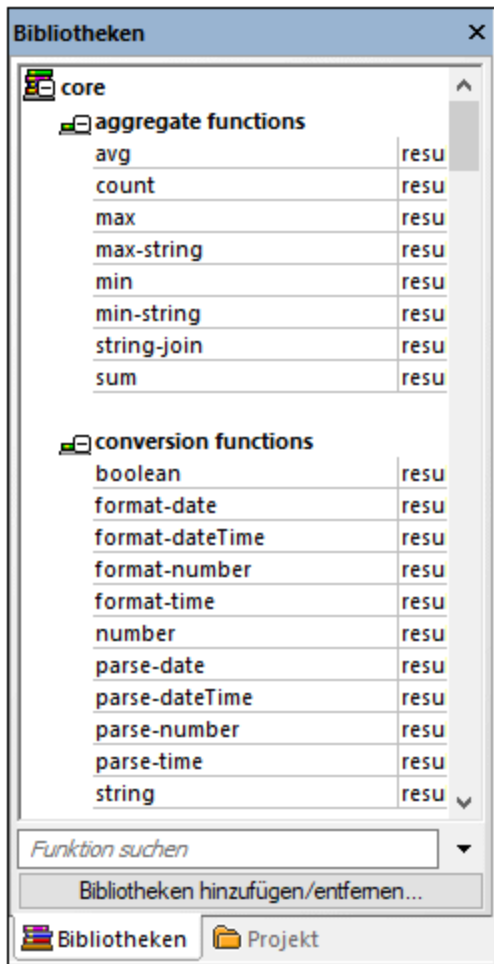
Bibliotheken ×

core

aggregate functions

| | |
|---|---|
| avg | resu |
| count | resu |
| max | resu |
| max-string | resu |
| min | resu |
| min-string | resu |
| string-join | resu |
| sum | resu |

conversion functions

| | |
|---|---|
| boolean | resu |
| format-date | resu |
| format-dateTime | resu |
| format-number | resu |
| format-time | resu |
| number | resu |
| parse-date | resu |
| parse-dateTime | resu |
| parse-number | resu |
| parse-time | resu |
| string | resu |

Funktion suchen

Bibliotheken hinzufügen/entfernen...

Bibliotheken Projekt